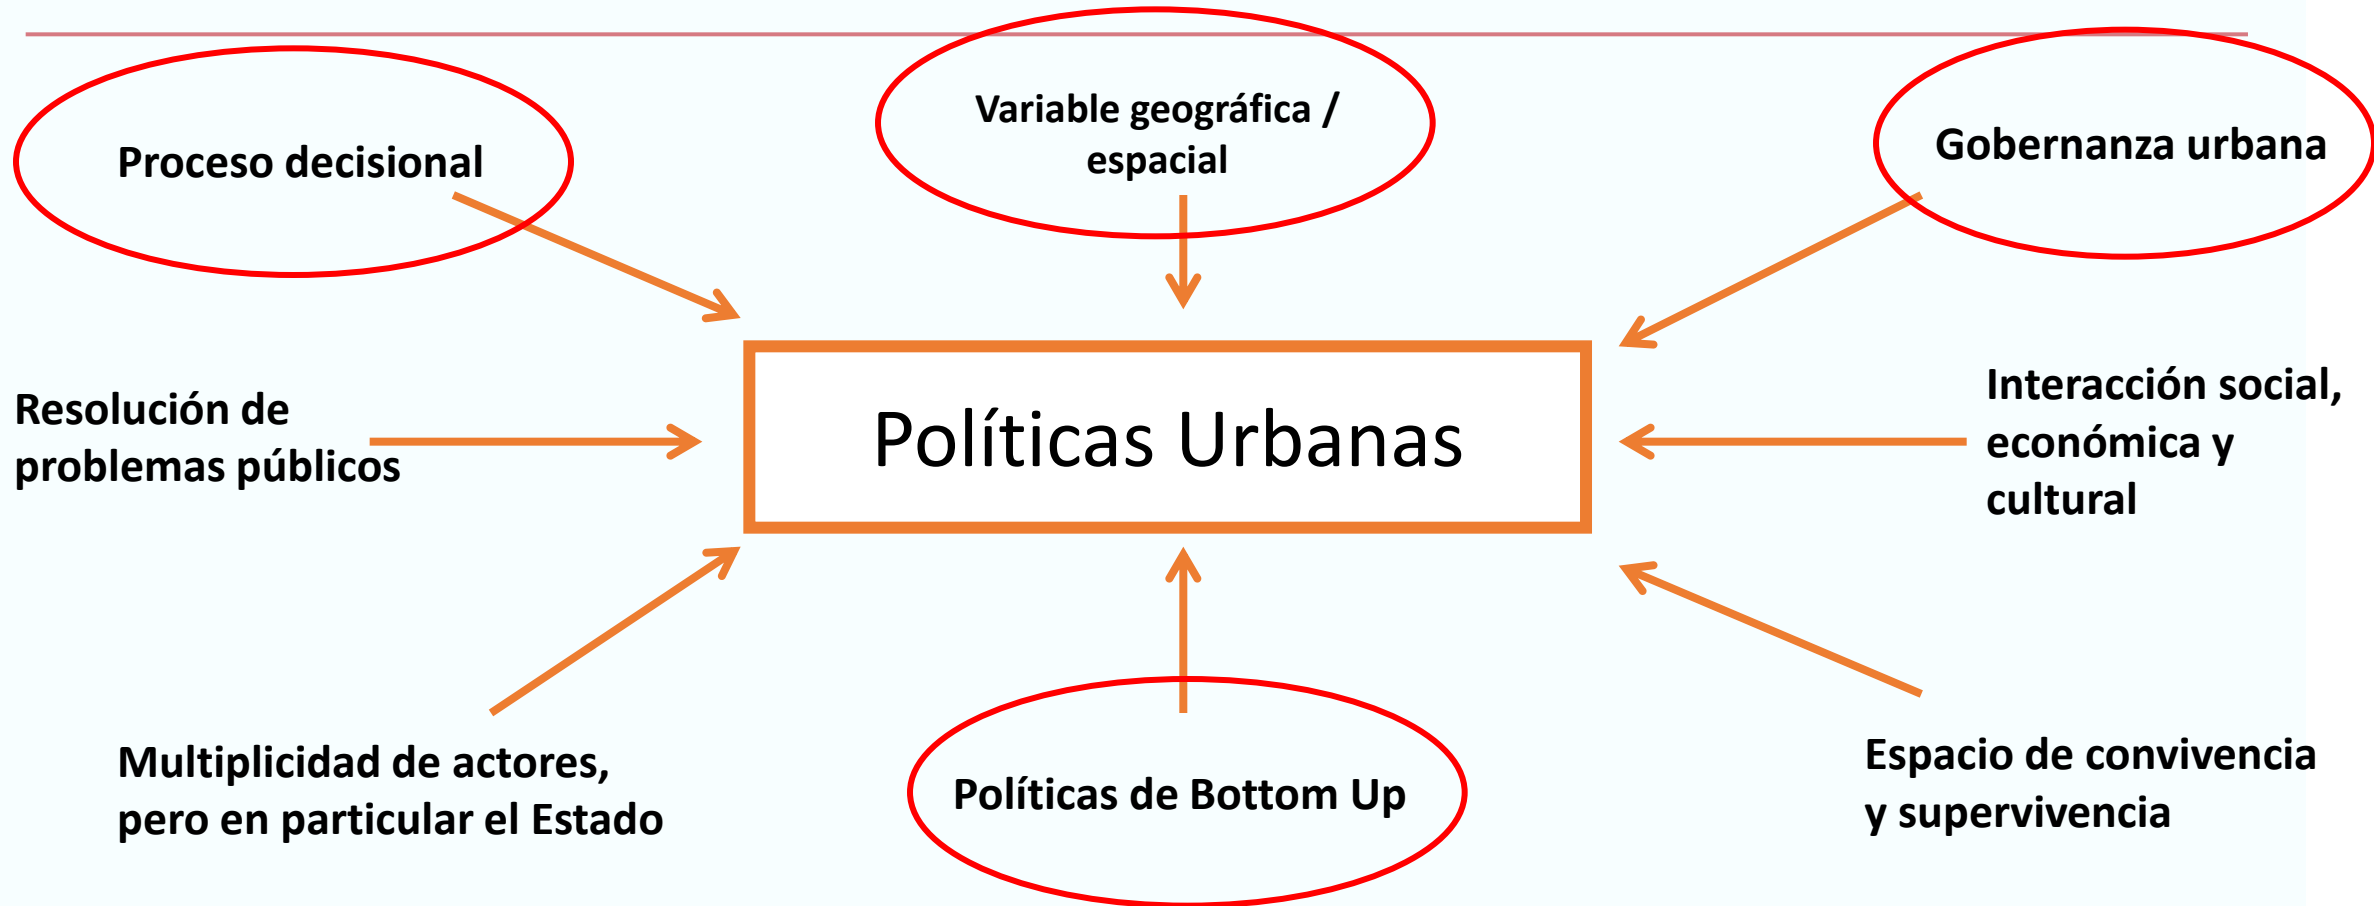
Proceso decisional

Variable geográfica / espacial

Gobernanza urbana

Resolución de problemas públicos

Políticas Urbanas

Interacción social, económica y cultural

Multiplicidad de actores, pero en particular el Estado

Políticas de Bottom Up

Espacio de convivencia y supervivencia